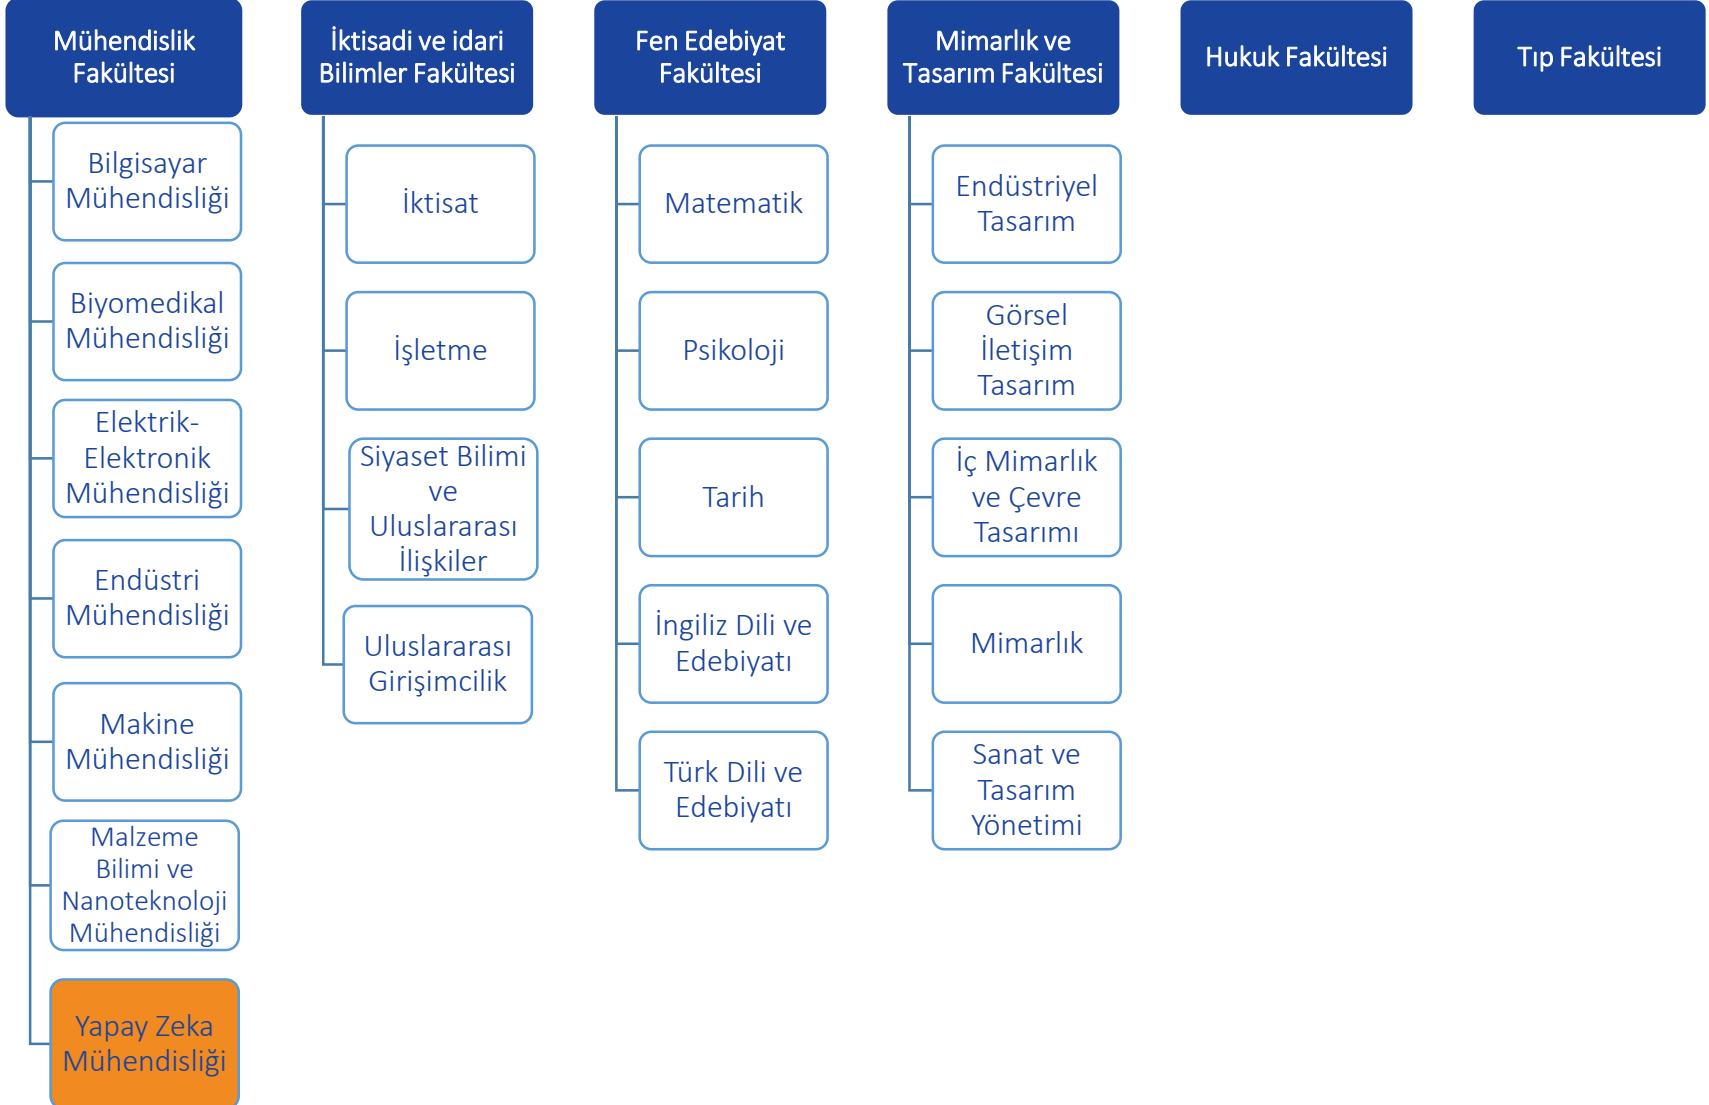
Mühendislik Fakültesi

Bilgisayar Mühendisliği

Biyomedikal Mühendisliği

Elektrik-Elektronik Mühendisliği

Endüstri Mühendisliği

Makine Mühendisliği

Malzeme Bilimi ve Nanoteknoloji Mühendisliği

Yapay Zeka Mühendisliği

İktisadi ve idari Bilimler Fakültesi

İktisat

İşletme

Siyaset Bilimi ve Uluslararası İlişkiler

Uluslararası Girişimcilik

Fen Edebiyat Fakültesi

Matematik

Psikoloji

Tarih

İngiliz Dili ve Edebiyatı

Türk Dili ve Edebiyatı

Mimarlık ve Tasarım Fakültesi

Endüstriyel Tasarım

Görsel İletişim Tasarım

İç Mimarlık ve Çevre Tasarımı

Mimarlık

Sanat ve Tasarım Yönetimi

Hukuk Fakültesi

Tıp Fakültesi